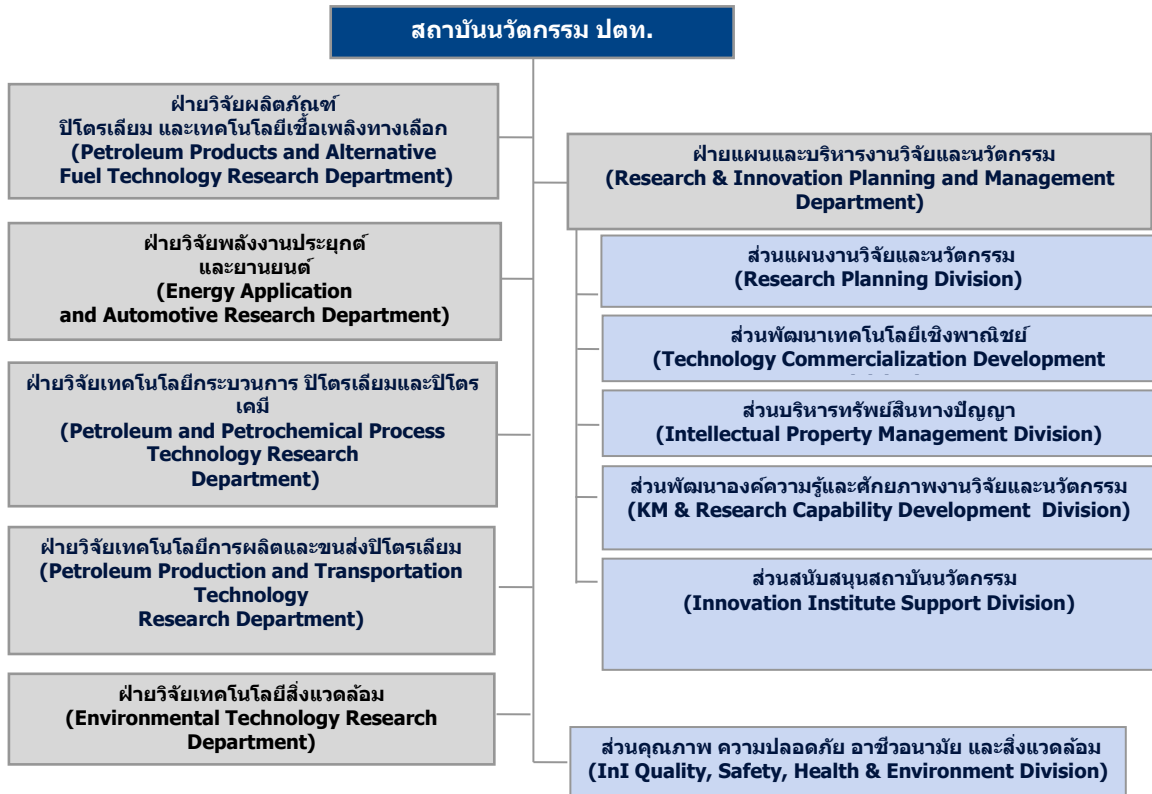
สถาบันนวัตกรรม ปตท.

ฝ่ายวิจัยผลิตภัณฑ์
ปิโตรเลียม และเทคโนโลยีเชื้อเพลิงทางเลือก
(Petroleum Products and Alternative Fuel Technology Research Department)

ฝ่ายวิจัยพลังงานประยุกต์
และยานยนต์
(Energy Application and Automotive Research Department)

ฝ่ายวิจัยเทคโนโลยีกระบวนการ ปิโตรเลียมและปิโตรเคมี
(Petroleum and Petrochemical Process Technology Research Department)

ฝ่ายวิจัยเทคโนโลยีการผลิตและขนส่งปิโตรเลียม
(Petroleum Production and Transportation Technology Research Department)

ฝ่ายวิจัยเทคโนโลยีสิ่งแวดล้อม
(Environmental Technology Research Department)

ฝ่ายแผนและบริหารงานวิจัยและนวัตกรรม
(Research & Innovation Planning and Management Department)

ส่วนแผนงานวิจัยและนวัตกรรม
(Research Planning Division)

ส่วนพัฒนาเทคโนโลยีเชิงพาณิชย์
(Technology Commercialization Development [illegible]

ส่วนบริหารทรัพย์สินทางปัญญา
(Intellectual Property Management Division)

ส่วนพัฒนาองค์ความรู้และศักยภาพงานวิจัยและนวัตกรรม
(KM & Research Capability Development Division)

ส่วนสนับสนุนสถาบันนวัตกรรม
(Innovation Institute Support Division)

ส่วนคุณภาพ ความปลอดภัย อาชีวอนามัย และสิ่งแวดล้อม
(InI Quality, Safety, Health & Environment Division)